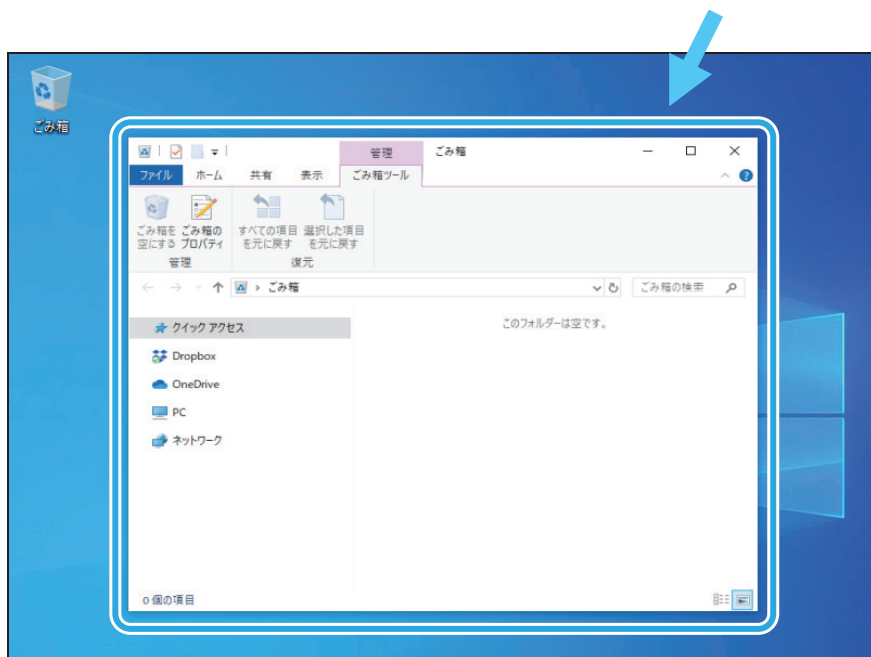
ごみ箱

管理 ごみ箱

ファイル ホーム 共有 表示 ごみ箱ツール

ごみ箱を空にする ごみ箱のプロパティ
管理

すべての項目を元に戻す 選択した項目を元に戻す
復元

ごみ箱

ごみ箱の検索

クイック アクセス
Dropbox
OneDrive
PC
ネットワーク

このフォルダーは空です。

0 個の項目